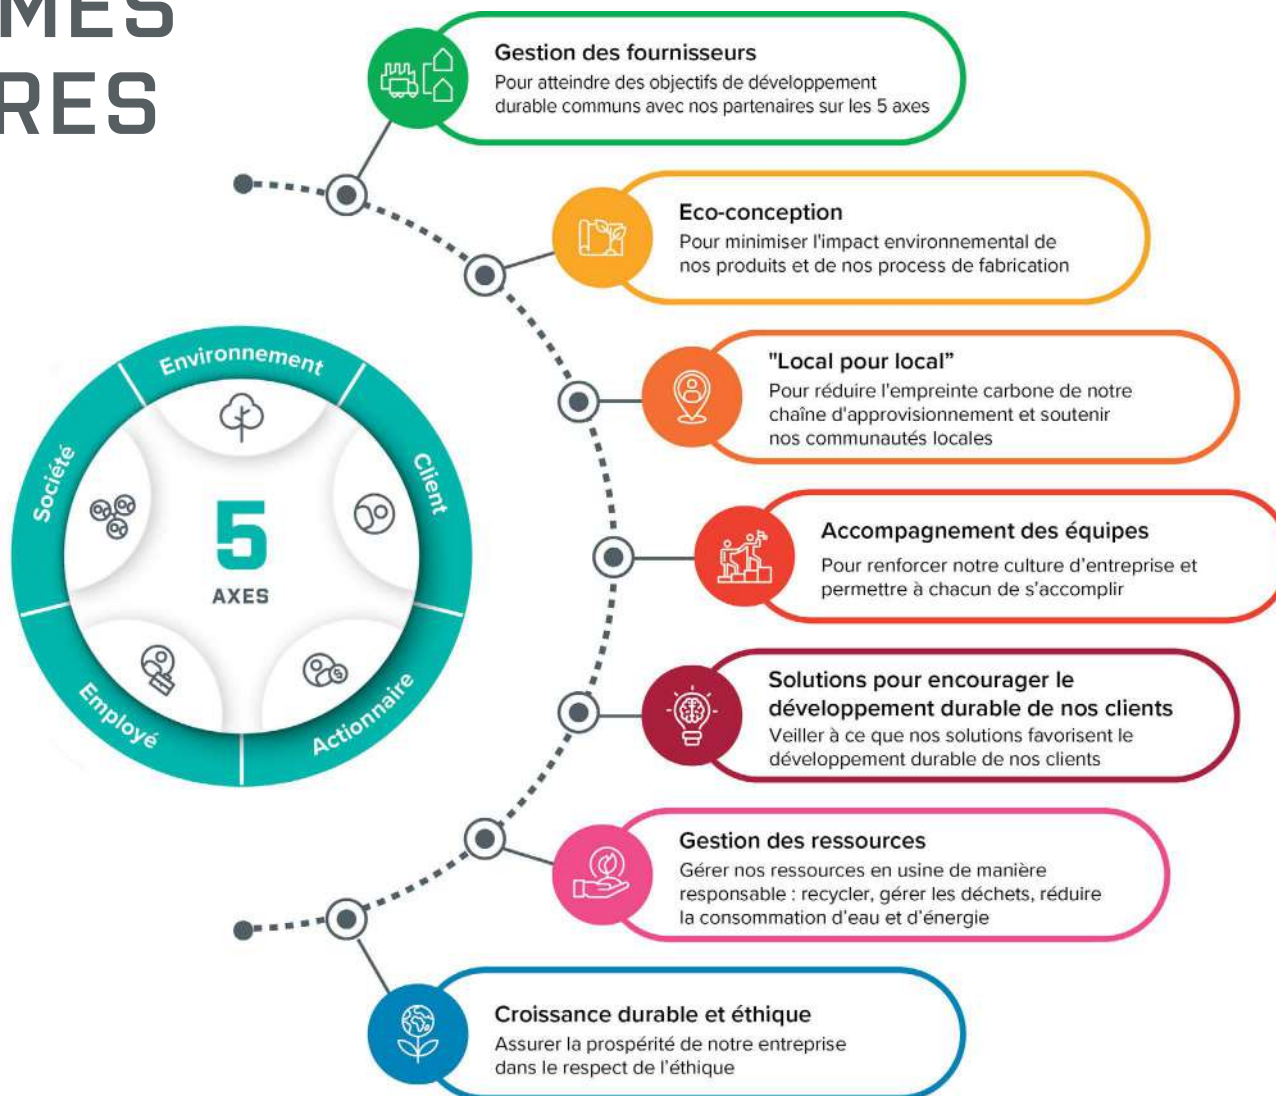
MES
RES

Environnement
Client
Actionnaire
Employé
Société
5
AXES

Gestion des fournisseurs
Pour atteindre des objectifs de développement durable communs avec nos partenaires sur les 5 axes

Eco-conception
Pour minimiser l'impact environnemental de nos produits et de nos process de fabrication

"Local pour local"
Pour réduire l'empreinte carbone de notre chaîne d'approvisionnement et soutenir nos communautés locales

Accompagnement des équipes
Pour renforcer notre culture d'entreprise et permettre à chacun de s'accomplir

Solutions pour encourager le développement durable de nos clients
Veiller à ce que nos solutions favorisent le développement durable de nos clients

Gestion des ressources
Gérer nos ressources en usine de manière responsable : recycler, gérer les déchets, réduire la consommation d'eau et d'énergie

Croissance durable et éthique
Assurer la prospérité de notre entreprise dans le respect de l'éthique